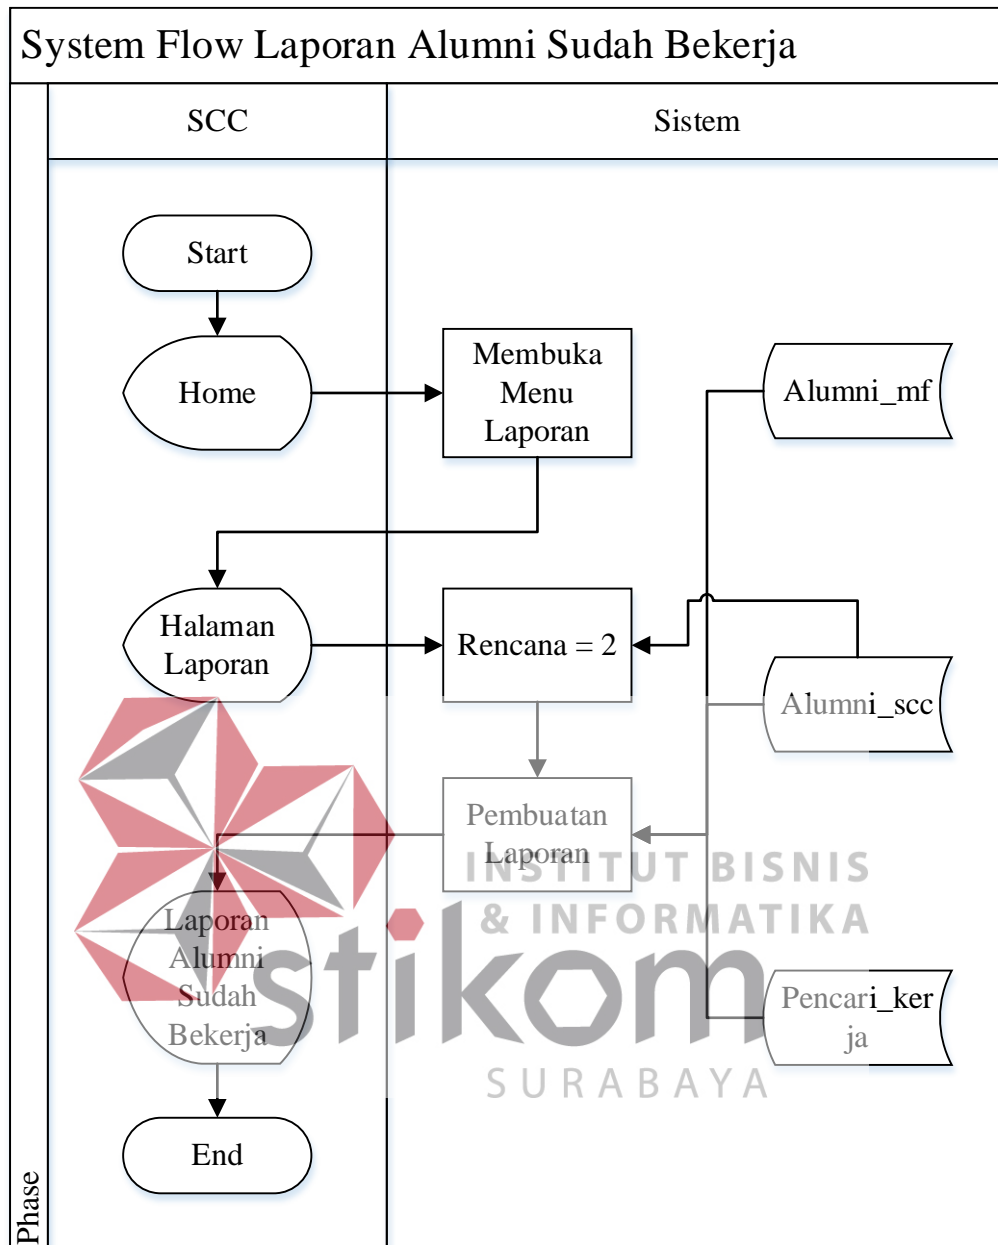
System Flow Laporan Alumni Sudah Bekerja

SCC

Sistem

Start

Home

Membuka Menu Laporan

Alumni_mf

Halaman Laporan

Rencana = 2

Alumni_scc

Pembuatan Laporan

INSTITUT BISNIS & INFORMATIKA

stikom

SURABAYA

Laporan Alumni Sudah Bekerja

Pencari_kerja

End

Phase